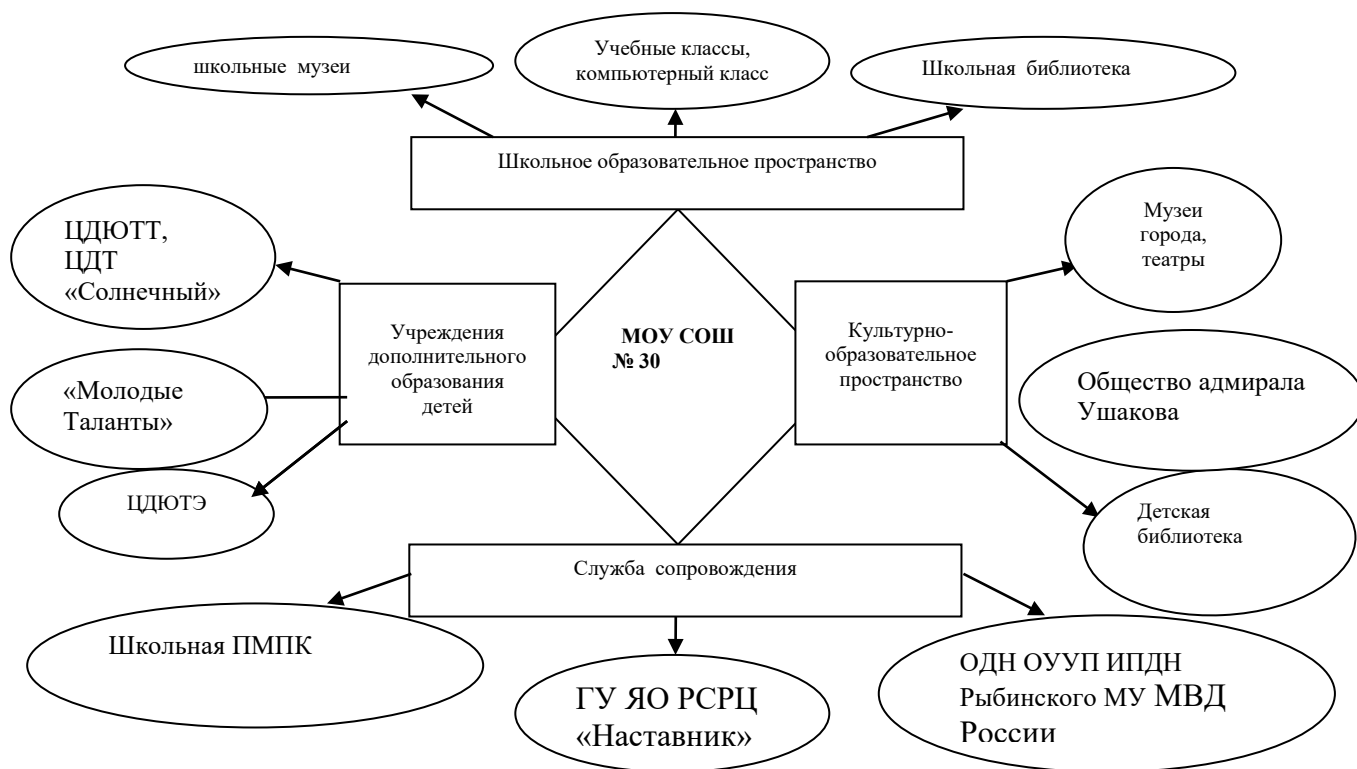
школьные музеи

Учебные классы, компьютерный класс

Школьная библиотека

Школьное образовательное пространство

ЦДЮТТ, ЦДТ «Солнечный»

Учреждения дополнительного образования детей

МОУ СОШ № 30

Культурно-образовательное пространство

Музеи города, театры

«Молодые Таланты»

Общество адмирала Ушакова

ЦДЮТЭ

Детская библиотека

Служба сопровождения

Школьная ПМПК

ГУ ЯО РСРЦ «Наставник»

ОДН ОУУП ИПДН Рыбинского МУ МВД России